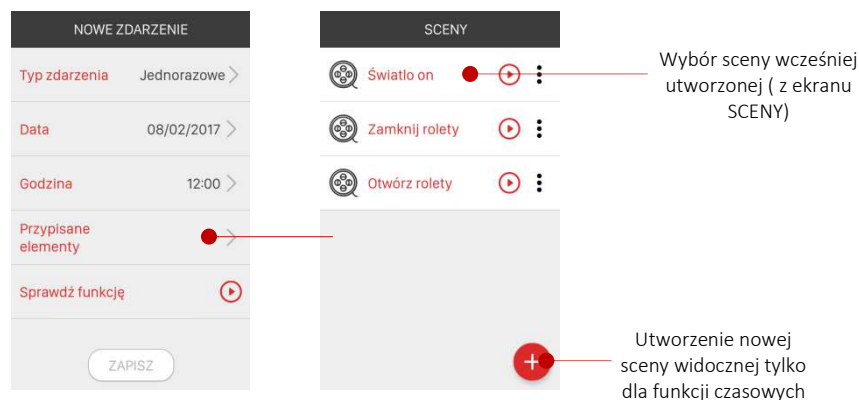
NOWE ZDARZENIE

Typ zdarzenia Jednorazowe

Data 08/02/2017

Godzina 12:00

Przypisane elementy

Sprawdź funkcję

ZAPISZ

SCENY

Światło on

Zamknij rolety

Otwórz rolety

Wybór sceny wcześniej utworzonej ( z ekranu SCENY)

Utworzenie nowej sceny widocznej tylko dla funkcji czasowych